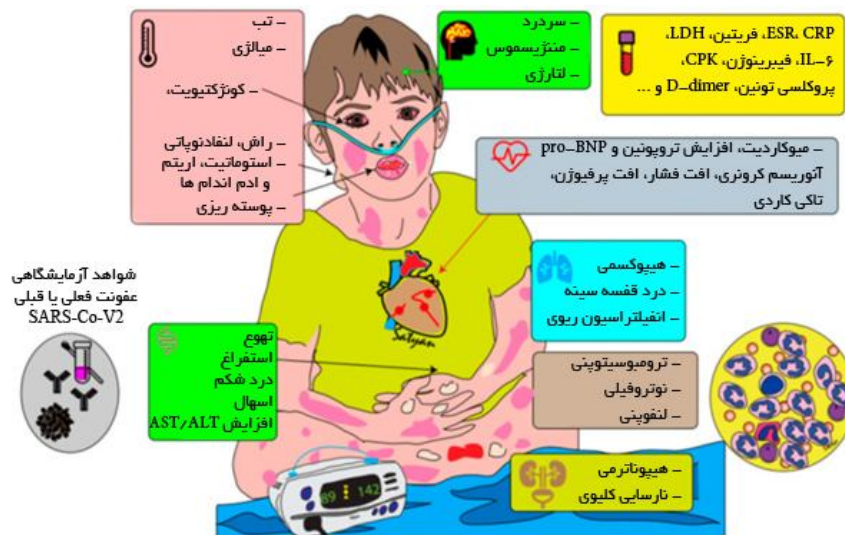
– تب
– میالژی

– کونژکتیویت،

– راش، لنفادنوپاتی
– استوماتیت، اریتم و ادم اندام ها
– پوسته ریزی

– سردرد
– منژیسموس
– لتارژی

CRP، ESR، فریتین، LDH،
IL–6، فیبرینوژن، CPK،
پروکلسی تونین، D–dimer و ...

– میوکاردیت، افزایش تروپونین و pro–BNP
آنوریسم کرونری، افت فشار، افت پرفیوژن،
تاکی کاردی

– هیپوکسمی
– درد قفسه سینه
– انفیلتراسیون ریوی

شواهد آزمایشگاهی عفونت فعلی یا قبلی SARS-Co-V2

تهوع
استفراغ
درد شکم
اسهال
افزایش AST/ALT

– ترومبوسیتوپنی
– نوتروفیلی
– لنفوپنی

– هیپوناترمی
– نارسایی کلیوی

89 142

Salyan